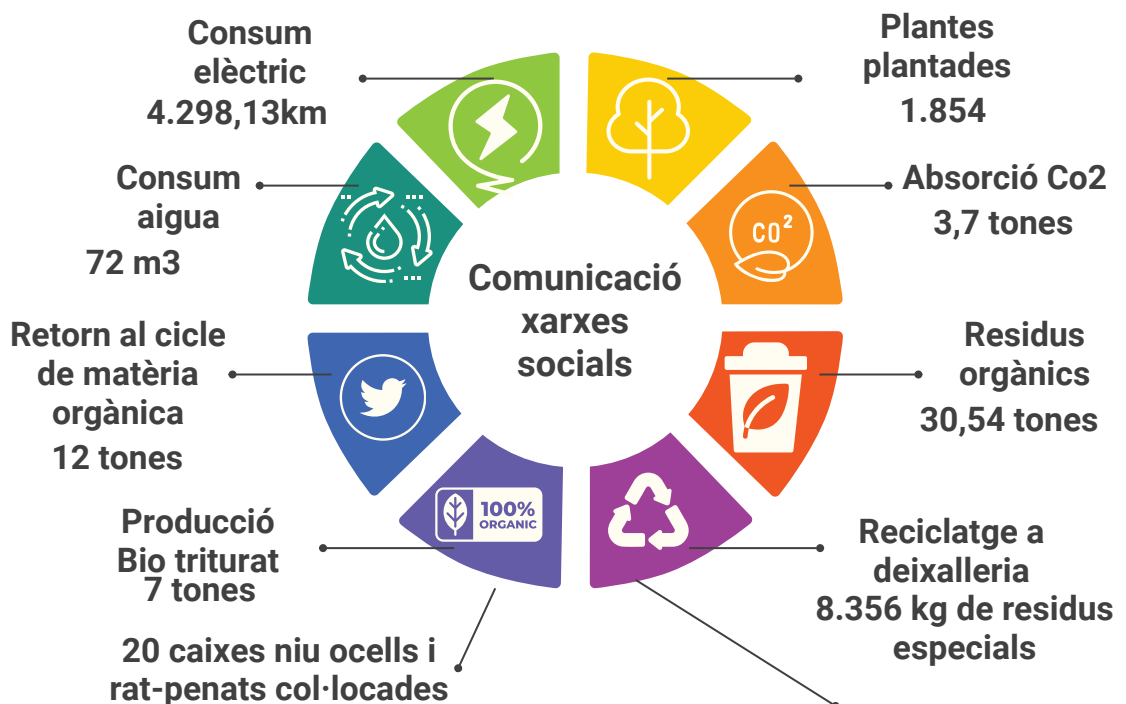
Consum elèctric 4.298,13km

Plantes plantades 1.854

Consum aigua 72 m3

Absorció Co2 3,7 tones

$CO^2$

Comunicació xarxes socials

Retorn al cicle de matèria orgànica 12 tones

Residus orgànics 30,54 tones

100% ORGANIC

Producció Bio triturat 7 tones

Reciclatge a deixalleria 8.356 kg de residus especials

20 caixes niu ocells i rat-penats col·locades